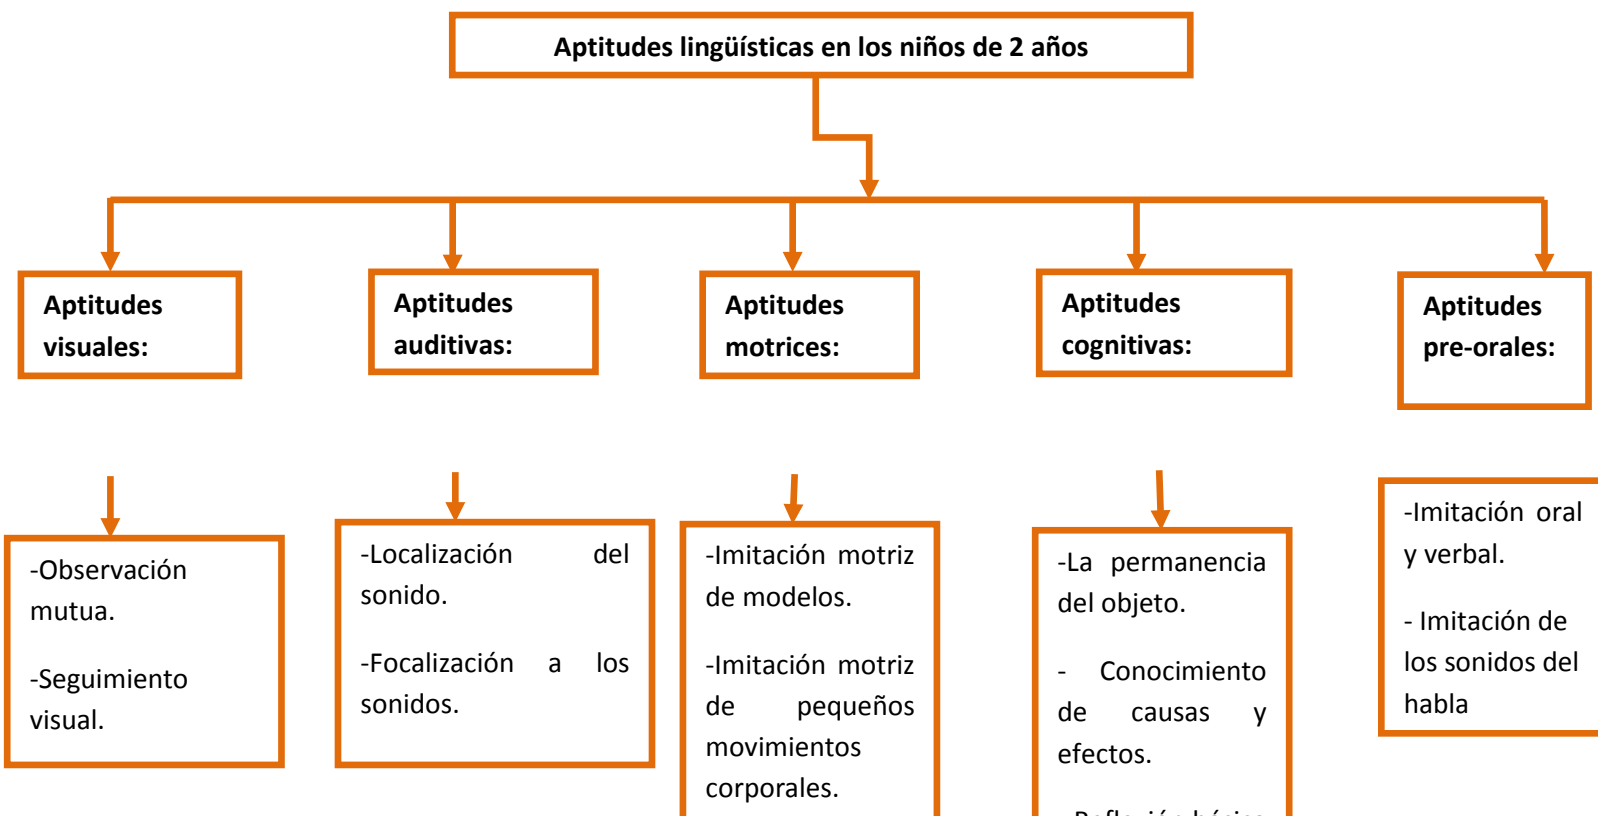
Aptitudes lingüísticas en los niños de 2 años

Aptitudes visuales:

Aptitudes auditivas:

Aptitudes motrices:

Aptitudes cognitivas:

Aptitudes pre-orales:

-Observación mutua.

-Seguimiento visual.

-Localización del sonido.

-Focalización a los sonidos.

-Imitación motriz de modelos.

-Imitación motriz de pequeños movimientos corporales.

-La permanencia del objeto.

- Conocimiento de causas y efectos.

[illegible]

-Imitación oral y verbal.

- Imitación de los sonidos del habla